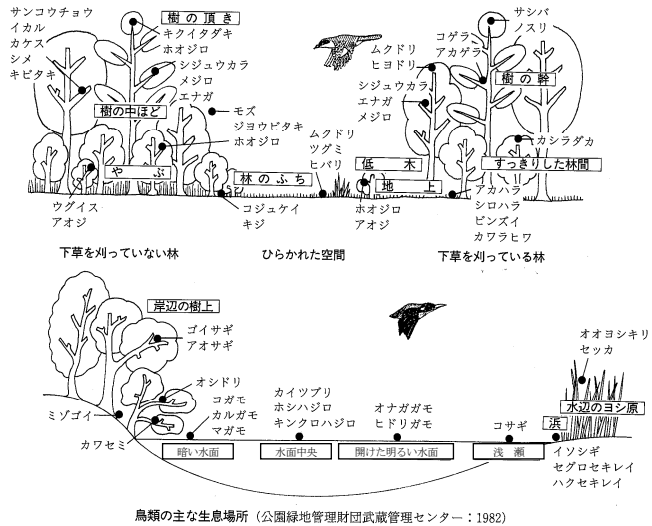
サンコウチョウ
イカル
カケス
シメ
キビタキ

樹の頂き
キクイタダキ
ホオジロ

シジュウカラ
メジロ
エナガ

樹の中ほど

モズ
ジョウビタキ
ホオジロ

やぶ

ウグイス
アオジ

林のふち

コジュケイ
キジ

ムクドリ
ツグミ
ヒバリ

ムクドリ
ヒヨドリ

シジュウカラ
エナガ
メジロ

コゲラ
アカゲラ

サシバ
ノスリ

樹の幹

カシラダカ

低木

すっきりした林間

地上

ホオジロ
アオジ

アカハラ
シロハラ
ビンズイ
カワラヒワ

下草を刈っていない林

ひらかれた空間

下草を刈っている林

岸辺の樹上
ゴイサギ
アオサギ

オシドリ
コガモ
カルガモ
マガモ

ミゾゴイ

カワセミ

カイツブリ
ホシハジロ
キンクロハジロ

オナガガモ
ヒドリガモ

コサギ

オオヨシキリ
セッカ

水辺のヨシ原

浜

暗い水面

水面中央

開けた明るい水面

浅瀬

イソシギ
セグロセキレイ
ハクセキレイ

鳥類の主な生息場所（公園緑地管理財団武蔵管理センター：1982）